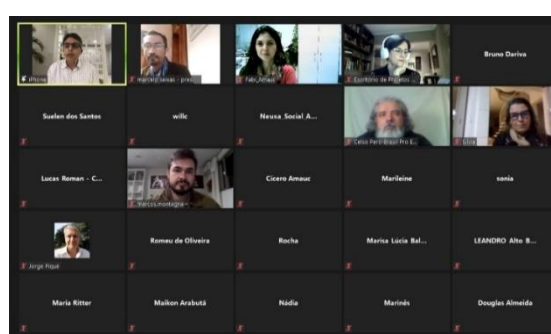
iPhone

marcelo seivas - presid...

Fabi_Arrais

Escritório de Projetos...

Bruno Dariva

Suelen dos Santos

willc

Neusa_Social_A...

Celso Peró Brasil Pró E...

Olivia

Lucas Roman - C...

marcos.montagna -...

Cicero Amauc

Marileine

sonia

Jorge Pique

Romeu de Oliveira

Rocha

Marisa Lúcia Bal...

LEANDRO Alto B...

Maria Ritter

Maikon Arabutã

Nádia

Marinês

Douglas Almeida